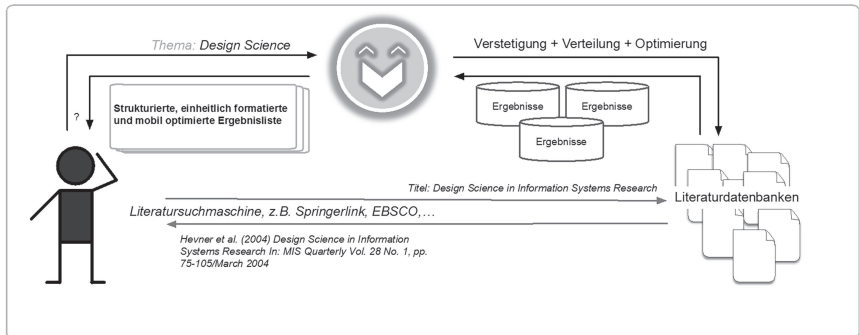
Thema: Design Science

Verstetigung + Verteilung + Optimierung

?

Strukturierte, einheitlich formatierte und mobil optimierte Ergebnisliste

Ergebnisse

Ergebnisse

Ergebnisse

Titel: Design Science in Information Systems Research

Literaturdatenbanken

Literatursuchmaschine, z.B. Springerlink, EBSCO,...

Hevner et al. (2004) Design Science in Information Systems Research In: MIS Quarterly Vol. 28 No. 1, pp. 75-105/March 2004